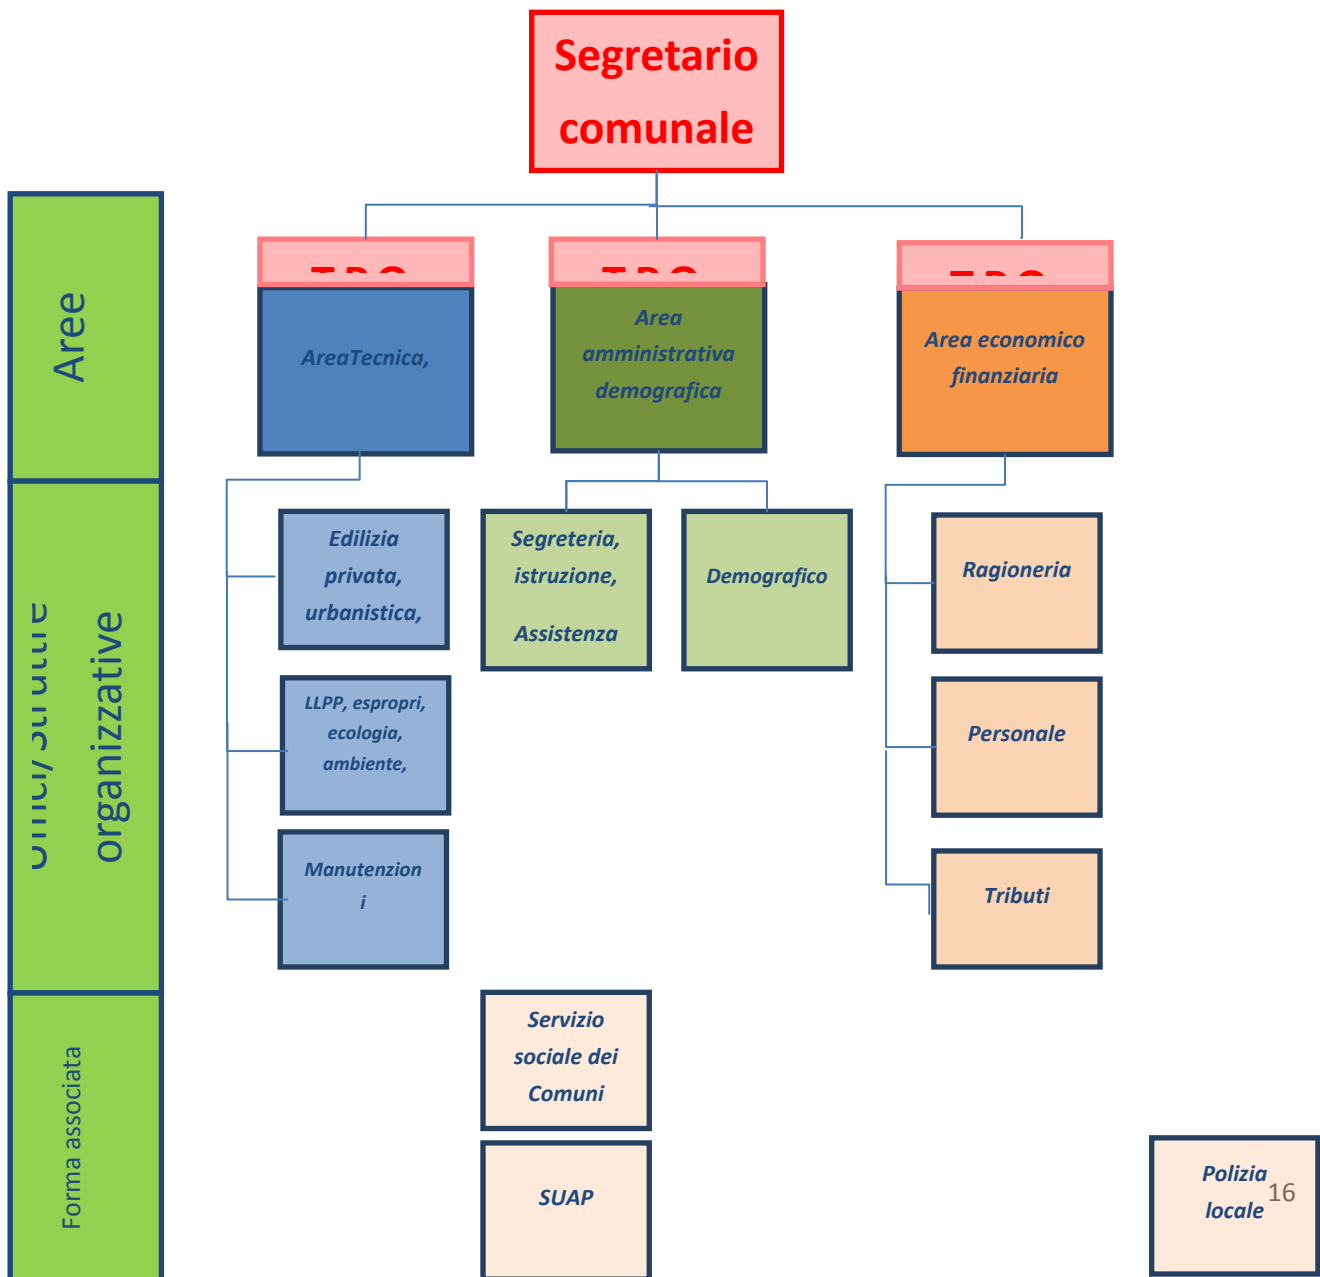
Segretario comunale

Aree

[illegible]

AreaTecnica,

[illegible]

Area amministrativa demografica

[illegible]

Area economico finanziaria

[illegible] organizzative

Edilizia privata, urbanistica,

LLPP, espropri, ecologia, ambiente,

Manutenzioni

Segreteria, istruzione, Assistenza

Demografico

Ragioneria

Personale

Tributi

Forma associata

Servizio sociale dei Comuni

SUAP

Polizia locale

16